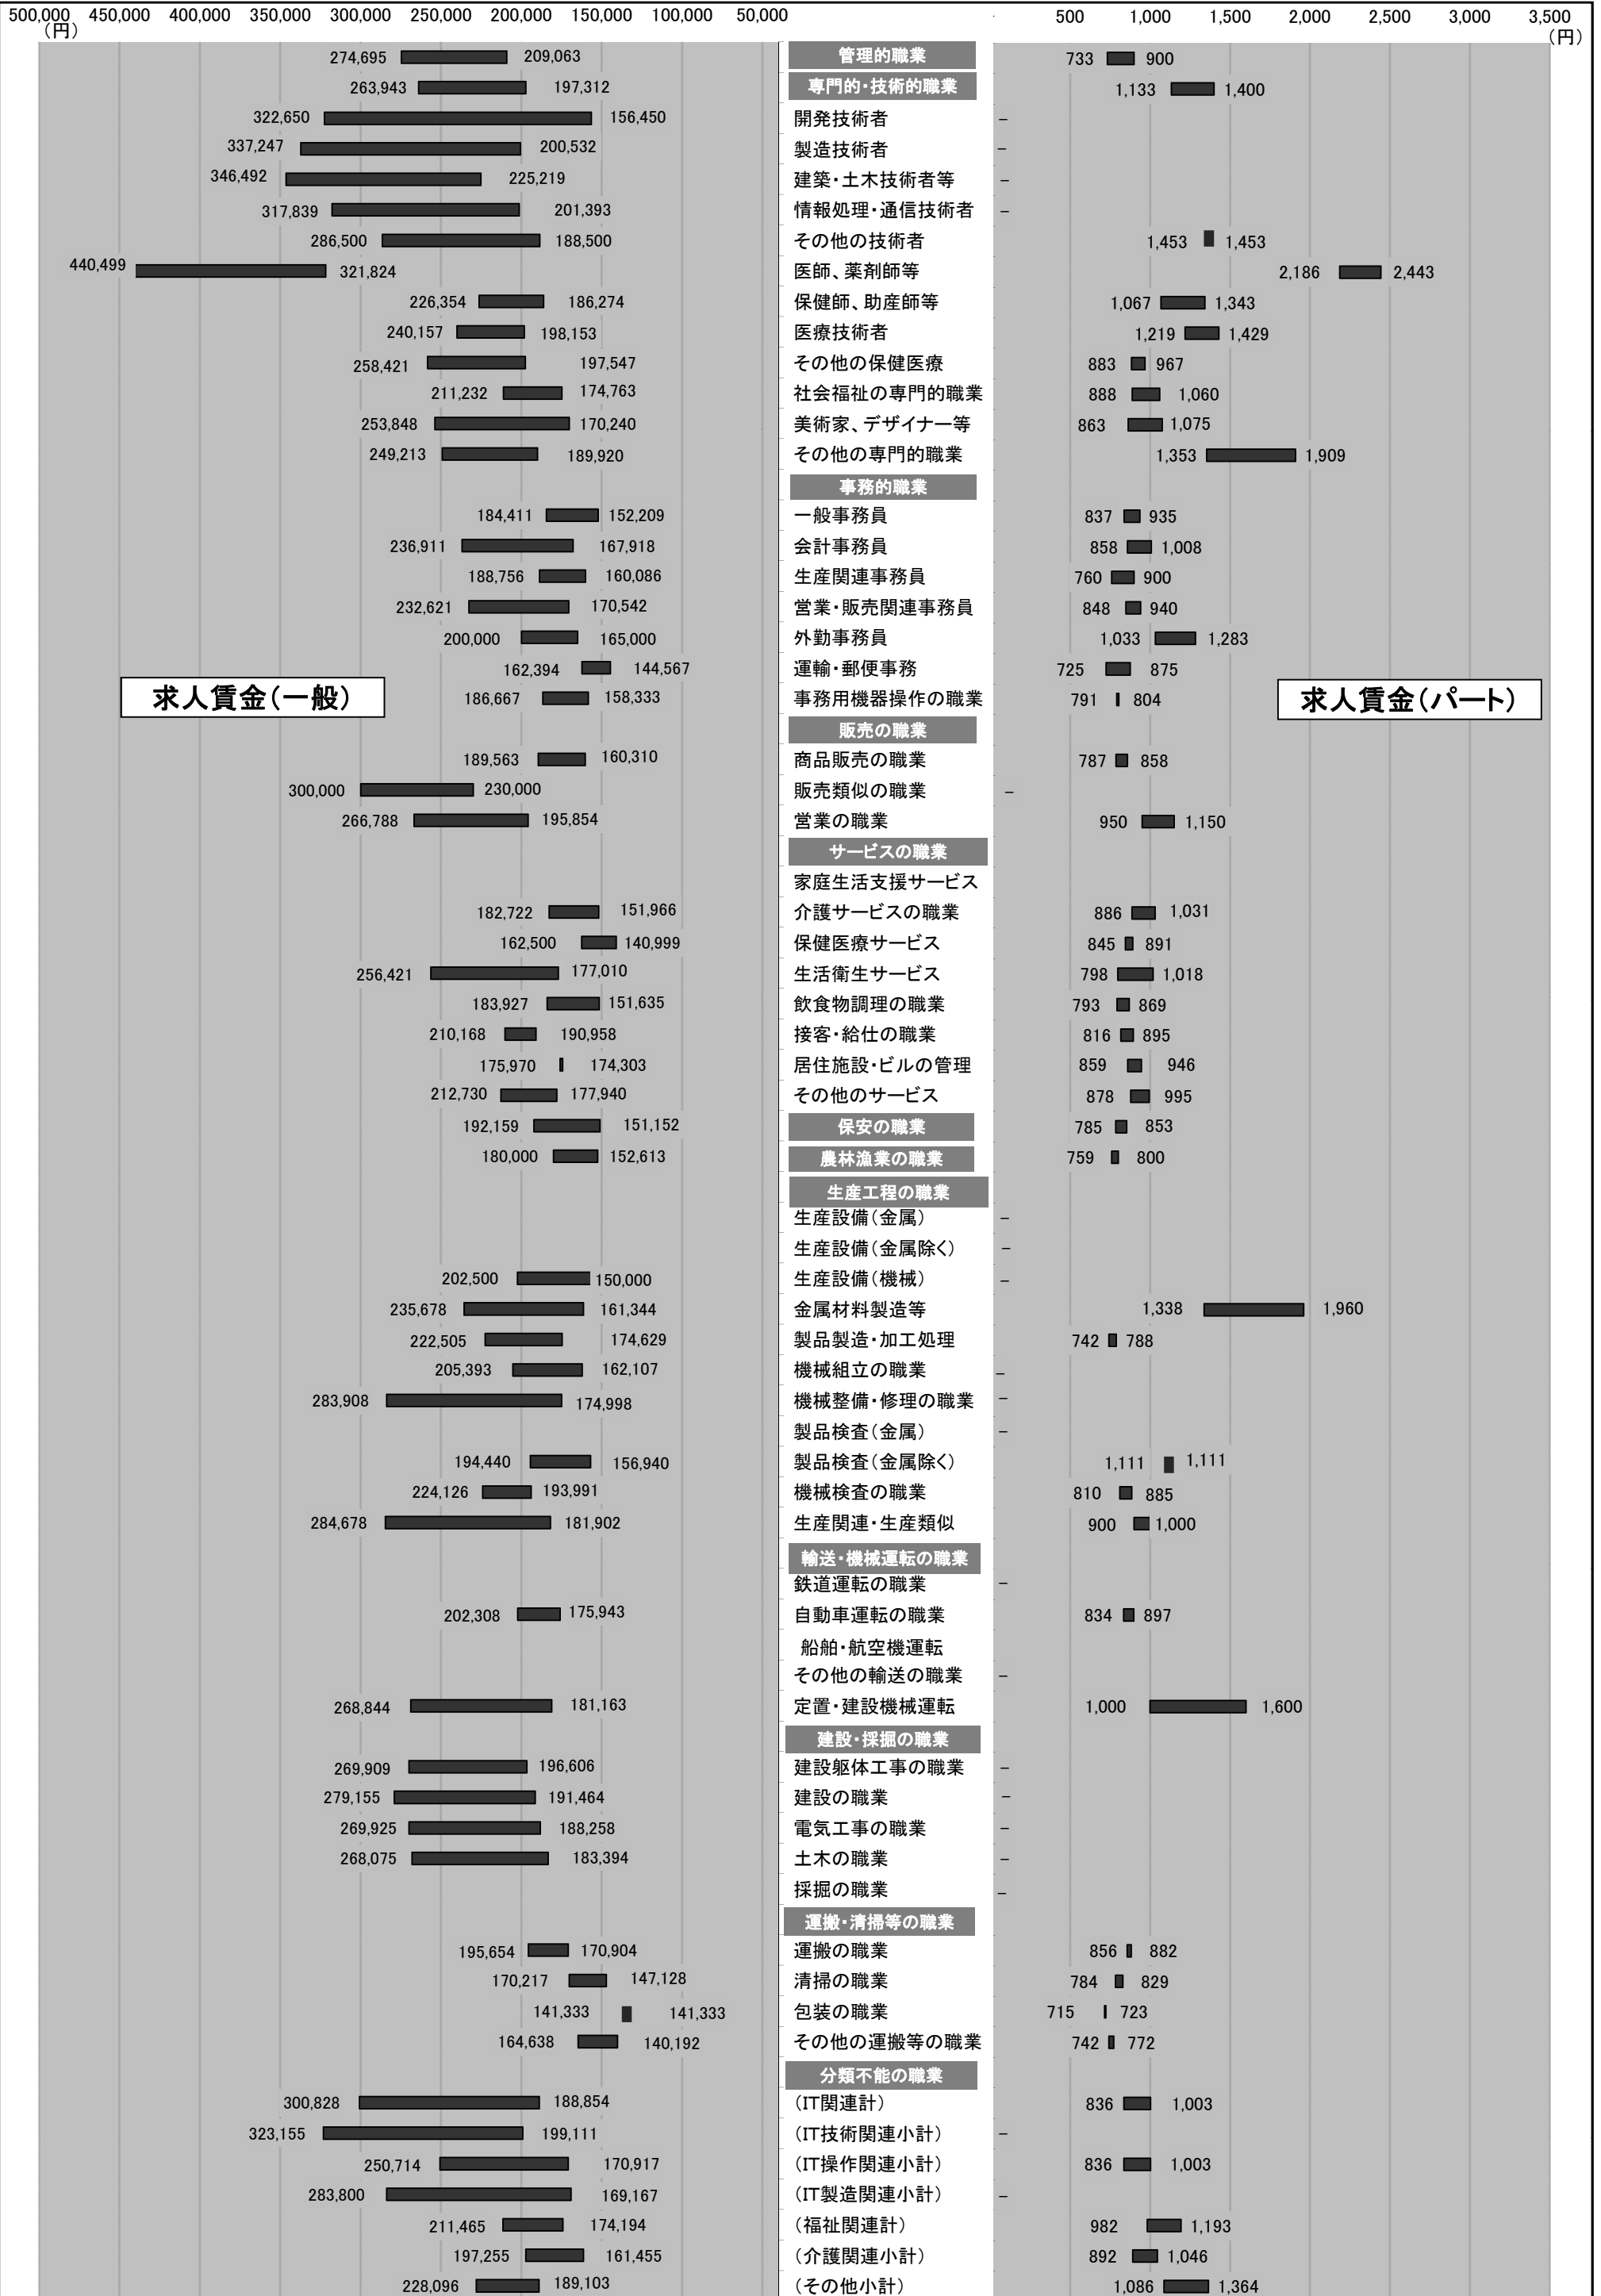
500,000 450,000 400,000 350,000 300,000 250,000 200,000 150,000 100,000 50,000
(円)

500 1,000 1,500 2,000 2,500 3,000 3,500
(円)

求人賃金(一般)

求人賃金(パート)

| 一般(上限) | 一般(下限) | 職業 | パート(下限) | パート(上限) |
|---|---|---|---|---|
| 274,695 | 209,063 | 管理的職業 | 733 | 900 |
| 263,943 | 197,312 | 専門的・技術的職業 | 1,133 | 1,400 |
| 322,650 | 156,450 | 開発技術者 | – | |
| 337,247 | 200,532 | 製造技術者 | – | |
| 346,492 | 225,219 | 建築・土木技術者等 | – | |
| 317,839 | 201,393 | 情報処理・通信技術者 | – | |
| 286,500 | 188,500 | その他の技術者 | 1,453 | 1,453 |
| 440,499 | 321,824 | 医師、薬剤師等 | 2,186 | 2,443 |
| 226,354 | 186,274 | 保健師、助産師等 | 1,067 | 1,343 |
| 240,157 | 198,153 | 医療技術者 | 1,219 | 1,429 |
| 258,421 | 197,547 | その他の保健医療 | 883 | 967 |
| 211,232 | 174,763 | 社会福祉の専門的職業 | 888 | 1,060 |
| 253,848 | 170,240 | 美術家、デザイナー等 | 863 | 1,075 |
| 249,213 | 189,920 | その他の専門的職業 | 1,353 | 1,909 |
| | | 事務的職業 | | |
| 184,411 | 152,209 | 一般事務員 | 837 | 935 |
| 236,911 | 167,918 | 会計事務員 | 858 | 1,008 |
| 188,756 | 160,086 | 生産関連事務員 | 760 | 900 |
| 232,621 | 170,542 | 営業・販売関連事務員 | 848 | 940 |
| 200,000 | 165,000 | 外勤事務員 | 1,033 | 1,283 |
| 162,394 | 144,567 | 運輸・郵便事務 | 725 | 875 |
| 186,667 | 158,333 | 事務用機器操作の職業 | 791 | 804 |
| | | 販売の職業 | | |
| 189,563 | 160,310 | 商品販売の職業 | 787 | 858 |
| 300,000 | 230,000 | 販売類似の職業 | – | |
| 266,788 | 195,854 | 営業の職業 | 950 | 1,150 |
| | | サービスの職業 | | |
| | | 家庭生活支援サービス | | |
| 182,722 | 151,966 | 介護サービスの職業 | 886 | 1,031 |
| 162,500 | 140,999 | 保健医療サービス | 845 | 891 |
| 256,421 | 177,010 | 生活衛生サービス | 798 | 1,018 |
| 183,927 | 151,635 | 飲食物調理の職業 | 793 | 869 |
| 210,168 | 190,958 | 接客・給仕の職業 | 816 | 895 |
| 175,970 | 174,303 | 居住施設・ビルの管理 | 859 | 946 |
| 212,730 | 177,940 | その他のサービス | 878 | 995 |
| 192,159 | 151,152 | 保安の職業 | 785 | 853 |
| 180,000 | 152,613 | 農林漁業の職業 | 759 | 800 |
| | | 生産工程の職業 | | |
| | | 生産設備(金属) | – | |
| | | 生産設備(金属除く) | – | |
| 202,500 | 150,000 | 生産設備(機械) | – | |
| 235,678 | 161,344 | 金属材料製造等 | 1,338 | 1,960 |
| 222,505 | 174,629 | 製品製造・加工処理 | 742 | 788 |
| 205,393 | 162,107 | 機械組立の職業 | – | |
| 283,908 | 174,998 | 機械整備・修理の職業 | – | |
| | | 製品検査(金属) | – | |
| 194,440 | 156,940 | 製品検査(金属除く) | 1,111 | 1,111 |
| 224,126 | 193,991 | 機械検査の職業 | 810 | 885 |
| 284,678 | 181,902 | 生産関連・生産類似 | 900 | 1,000 |
| | | 輸送・機械運転の職業 | | |
| | | 鉄道運転の職業 | – | |
| 202,308 | 175,943 | 自動車運転の職業 | 834 | 897 |
| | | 船舶・航空機運転 | | |
| | | その他の輸送の職業 | – | |
| 268,844 | 181,163 | 定置・建設機械運転 | 1,000 | 1,600 |
| | | 建設・採掘の職業 | | |
| 269,909 | 196,606 | 建設躯体工事の職業 | – | |
| 279,155 | 191,464 | 建設の職業 | – | |
| 269,925 | 188,258 | 電気工事の職業 | – | |
| 268,075 | 183,394 | 土木の職業 | – | |
| | | 採掘の職業 | – | |
| | | 運搬・清掃等の職業 | | |
| 195,654 | 170,904 | 運搬の職業 | 856 | 882 |
| 170,217 | 147,128 | 清掃の職業 | 784 | 829 |
| 141,333 | 141,333 | 包装の職業 | 715 | 723 |
| 164,638 | 140,192 | その他の運搬等の職業 | 742 | 772 |
| | | 分類不能の職業 | | |
| 300,828 | 188,854 | (IT関連計) | 836 | 1,003 |
| 323,155 | 199,111 | (IT技術関連小計) | – | |
| 250,714 | 170,917 | (IT操作関連小計) | 836 | 1,003 |
| 283,800 | 169,167 | (IT製造関連小計) | – | |
| 211,465 | 174,194 | (福祉関連計) | 982 | 1,193 |
| 197,255 | 161,455 | (介護関連小計) | 892 | 1,046 |
| 228,096 | 189,103 | (その他小計) | 1,086 | 1,364 |